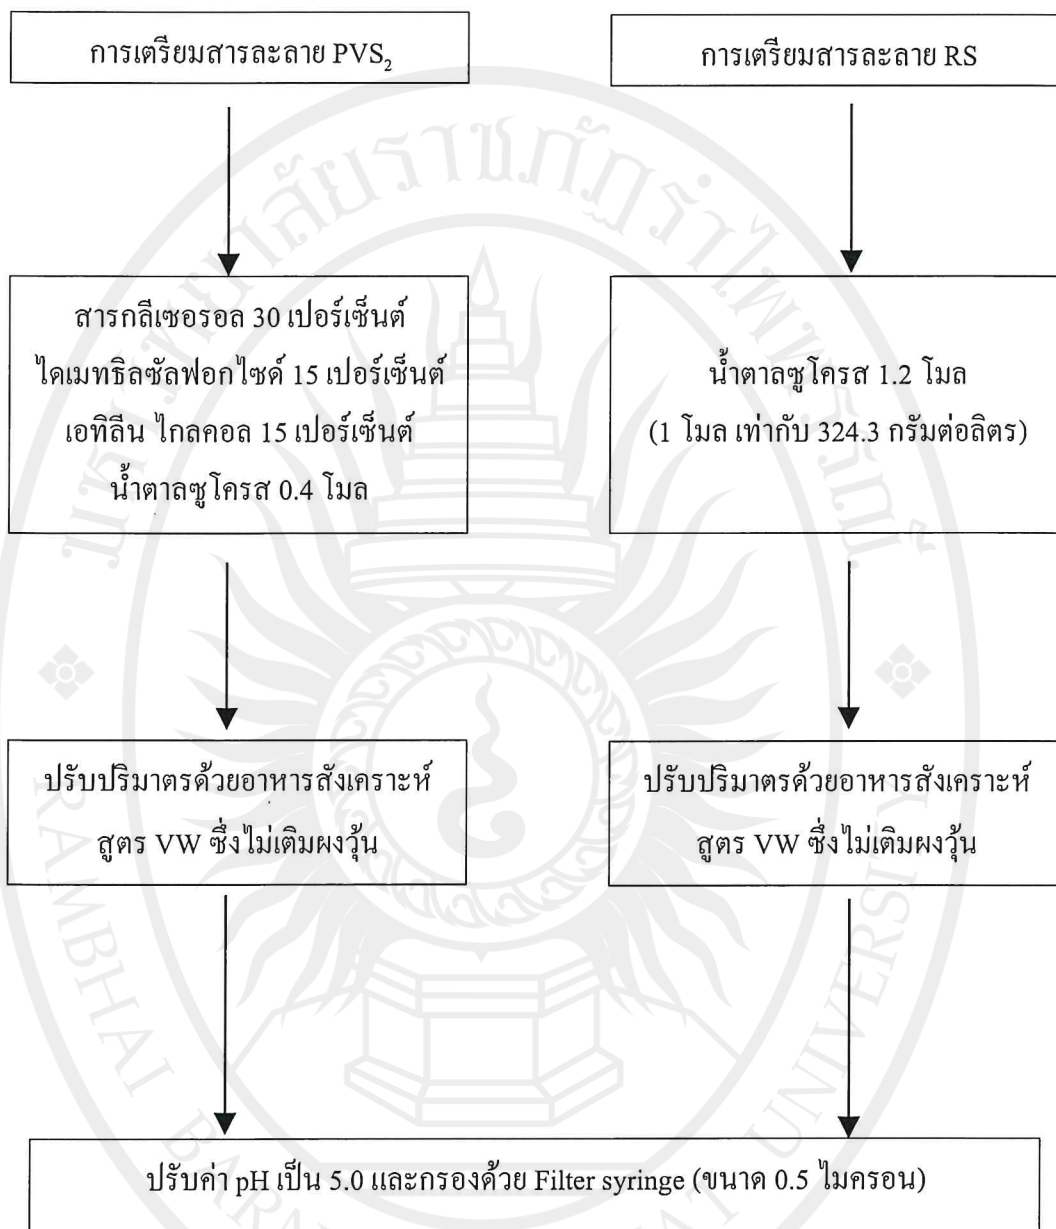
การเตรียมสารละลาย $PVS_2$

การเตรียมสารละลาย RS

สารกลีเซอรอล 30 เปอร์เซ็นต์
ไดเมทธิลซัลฟอกไซด์ 15 เปอร์เซ็นต์
เอทิลีน ไกลคอล 15 เปอร์เซ็นต์
น้ำตาลซูโครส 0.4 โมล

น้ำตาลซูโครส 1.2 โมล
(1 โมล เท่ากับ 324.3 กรัมต่อลิตร)

ปรับปริมาตรด้วยอาหารสังเคราะห์
สูตร VW ซึ่งไม่เติมผงวุ้น

ปรับปริมาตรด้วยอาหารสังเคราะห์
สูตร VW ซึ่งไม่เติมผงวุ้น

ปรับค่า pH เป็น 5.0 และกรองด้วย Filter syringe (ขนาด 0.5 ไมครอน)